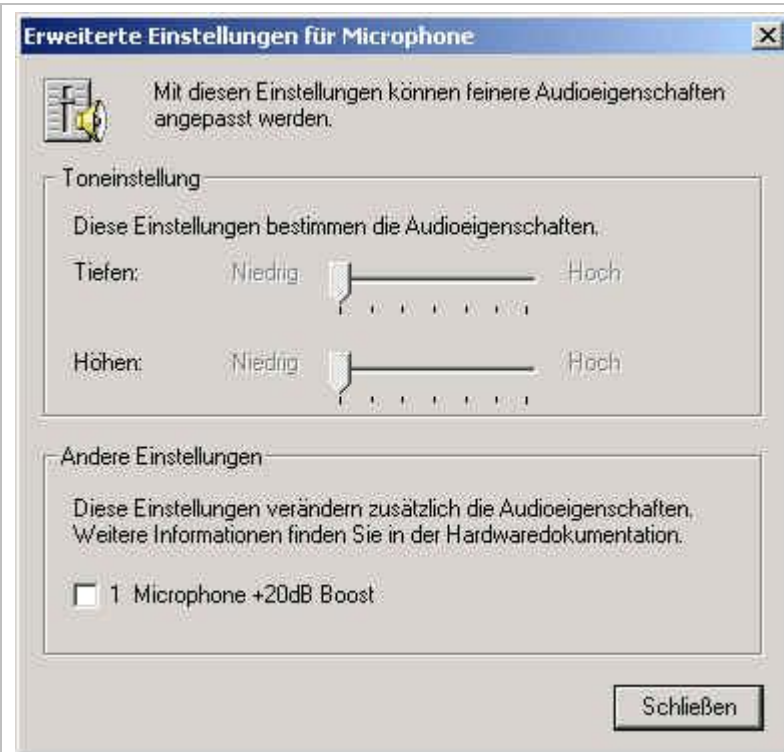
Erweiterte Einstellungen für Microphone

X

Mit diesen Einstellungen können feinere Audioeigenschaften angepasst werden.

Toneinstellung

Diese Einstellungen bestimmen die Audioeigenschaften.

Tiefen: Niedrig Hoch

Höhen: Niedrig Hoch

Andere Einstellungen

Diese Einstellungen verändern zusätzlich die Audioeigenschaften. Weitere Informationen finden Sie in der Hardwaredokumentation.

1 Microphone +20dB Boost

Schließen